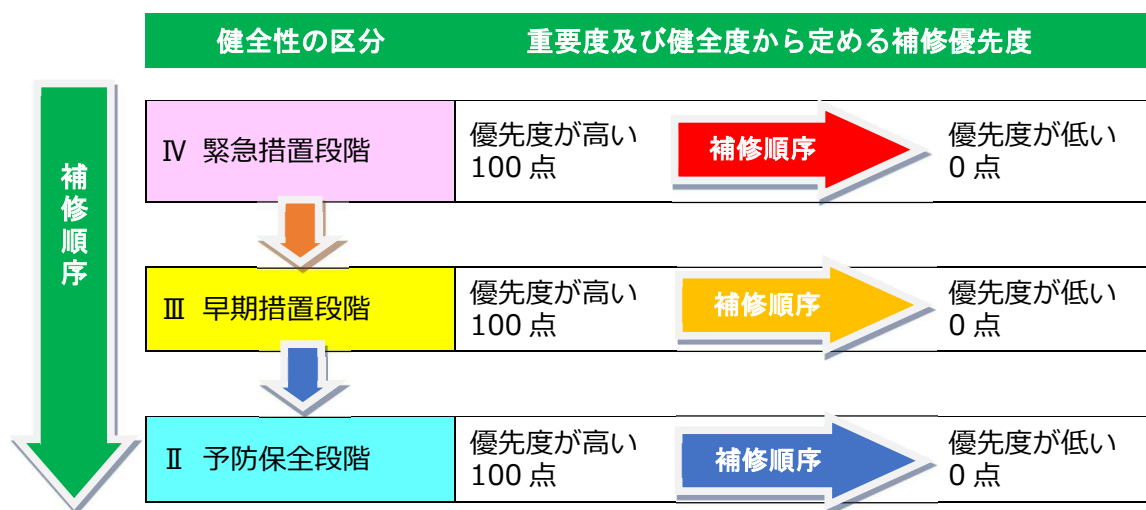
| 健全性の区分 | 重要度及び健全度から定める補修優先度 | | |
|---|---|---|---|
| Ⅳ 緊急措置段階 | 優先度が高い 100 点 | 補修順序 | 優先度が低い 0 点 |
| Ⅲ 早期措置段階 | 優先度が高い 100 点 | 補修順序 | 優先度が低い 0 点 |
| Ⅱ 予防保全段階 | 優先度が高い 100 点 | 補修順序 | 優先度が低い 0 点 |

補修順序